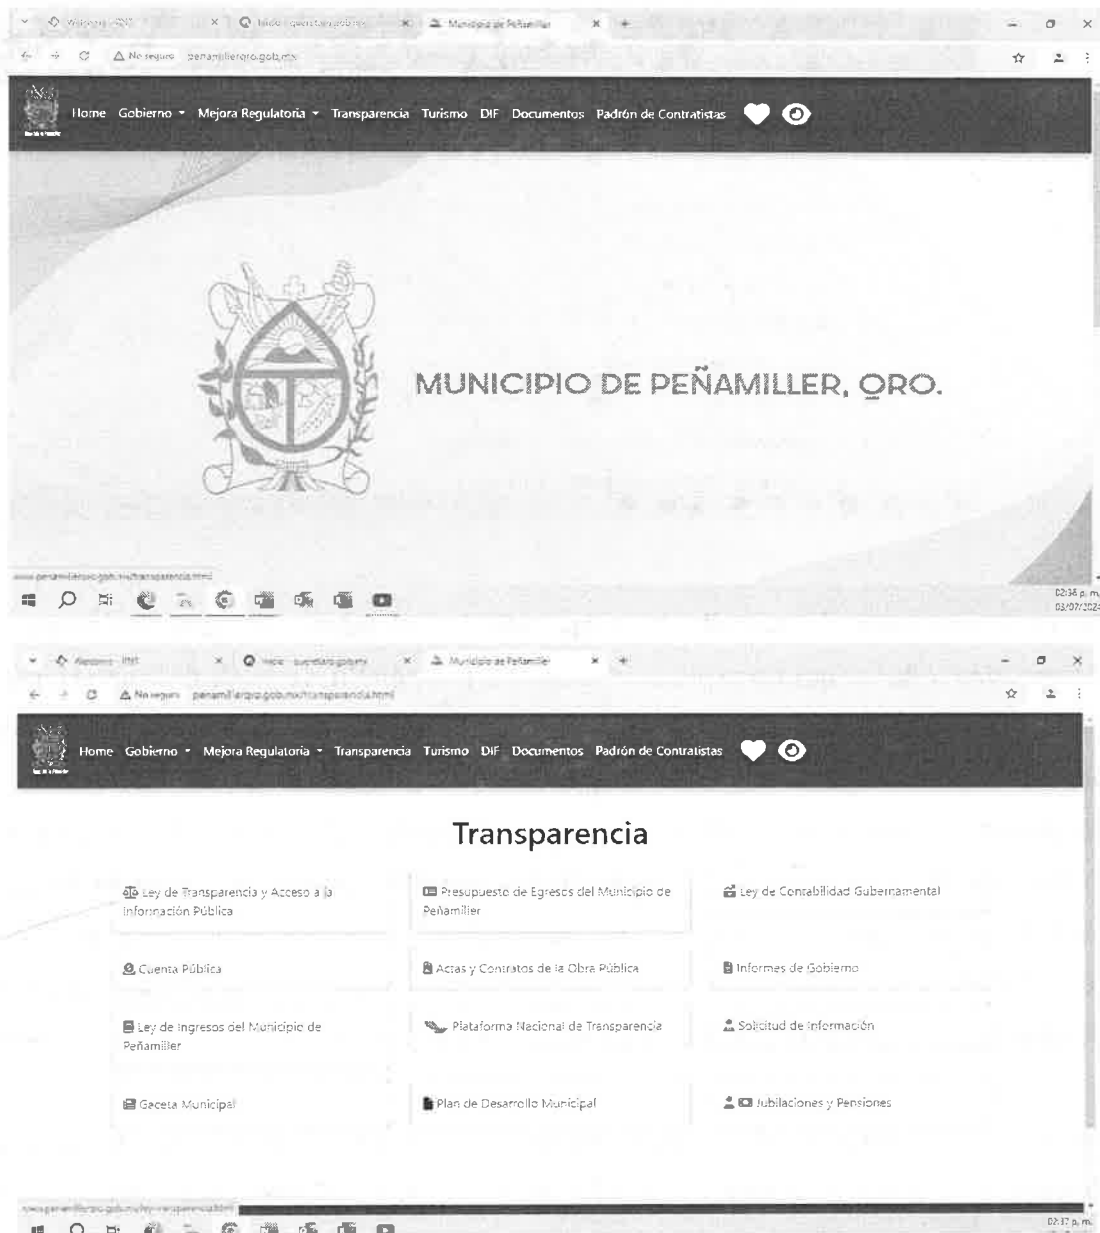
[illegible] × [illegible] × Municipio de Peñamiller ×

No seguro penamillerqro.gob.mx

Home Gobierno Mejora Regulatoria Transparencia Turismo DIF Documentos Padrón de Contratistas

MUNICIPIO DE PEÑAMILLER, QRO.

www.penamillerqro.gob.mx/transparencia.html

02:36 p. m.
03/07/202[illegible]

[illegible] × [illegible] × Municipio de Peñamiller ×

No seguro penamillerqro.gob.mx/transparencia.html

Home Gobierno Mejora Regulatoria Transparencia Turismo DIF Documentos Padrón de Contratistas

Transparencia

Ley de Transparencia y Acceso a la Información Pública

Presupuesto de Egresos del Municipio de Peñamiller

Ley de Contabilidad Gubernamental

Cuenta Pública

Actas y Contratos de la Obra Pública

Informes de Gobierno

Ley de Ingresos del Municipio de Peñamiller

Plataforma Nacional de Transparencia

Solicitud de Información

Gaceta Municipal

Plan de Desarrollo Municipal

Jubilaciones y Pensiones

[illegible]

02:37 p. m.